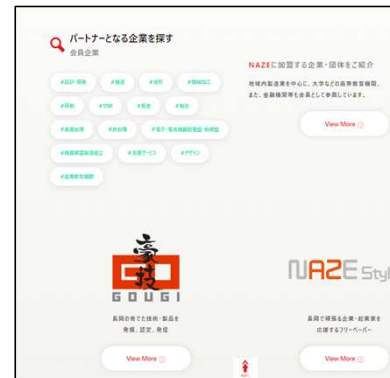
パートナーとなる企業を探す
会員企業

#設計・開発 #構造 #成形 #機械加工
#溶接 #切削 #板金 #製缶
#表面処理 #鋳造 #電子・電気機器製造 #研磨
#機械器具製造 #金属プレス #デザイン
#産業用機械

NAZEに加盟する企業・団体をご紹介
地域内製造業を中心に、大学などの高等教育機関、また、金融機関等も会員として参画しています。

View More

豪技
GOUGI
長岡の育てた技術・製品を発掘、認定、発信
View More

NAZE Style
長岡で稼働る企業・起業家を応援するフリーペーパー
View More